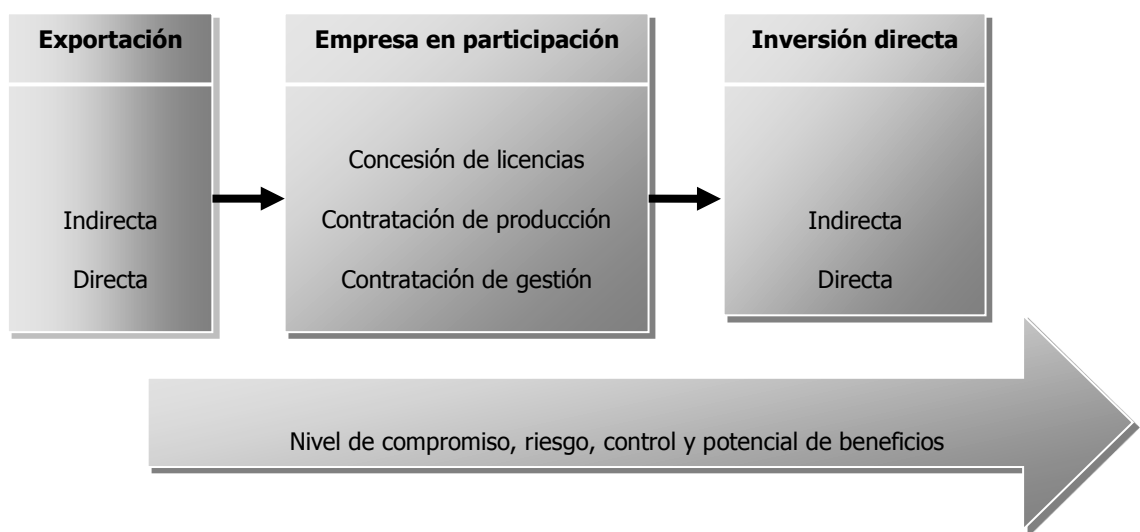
Exportación

Indirecta

Directa

Empresa en participación

Concesión de licencias

Contratación de producción

Contratación de gestión

Inversión directa

Indirecta

Directa

Nivel de compromiso, riesgo, control y potencial de beneficios